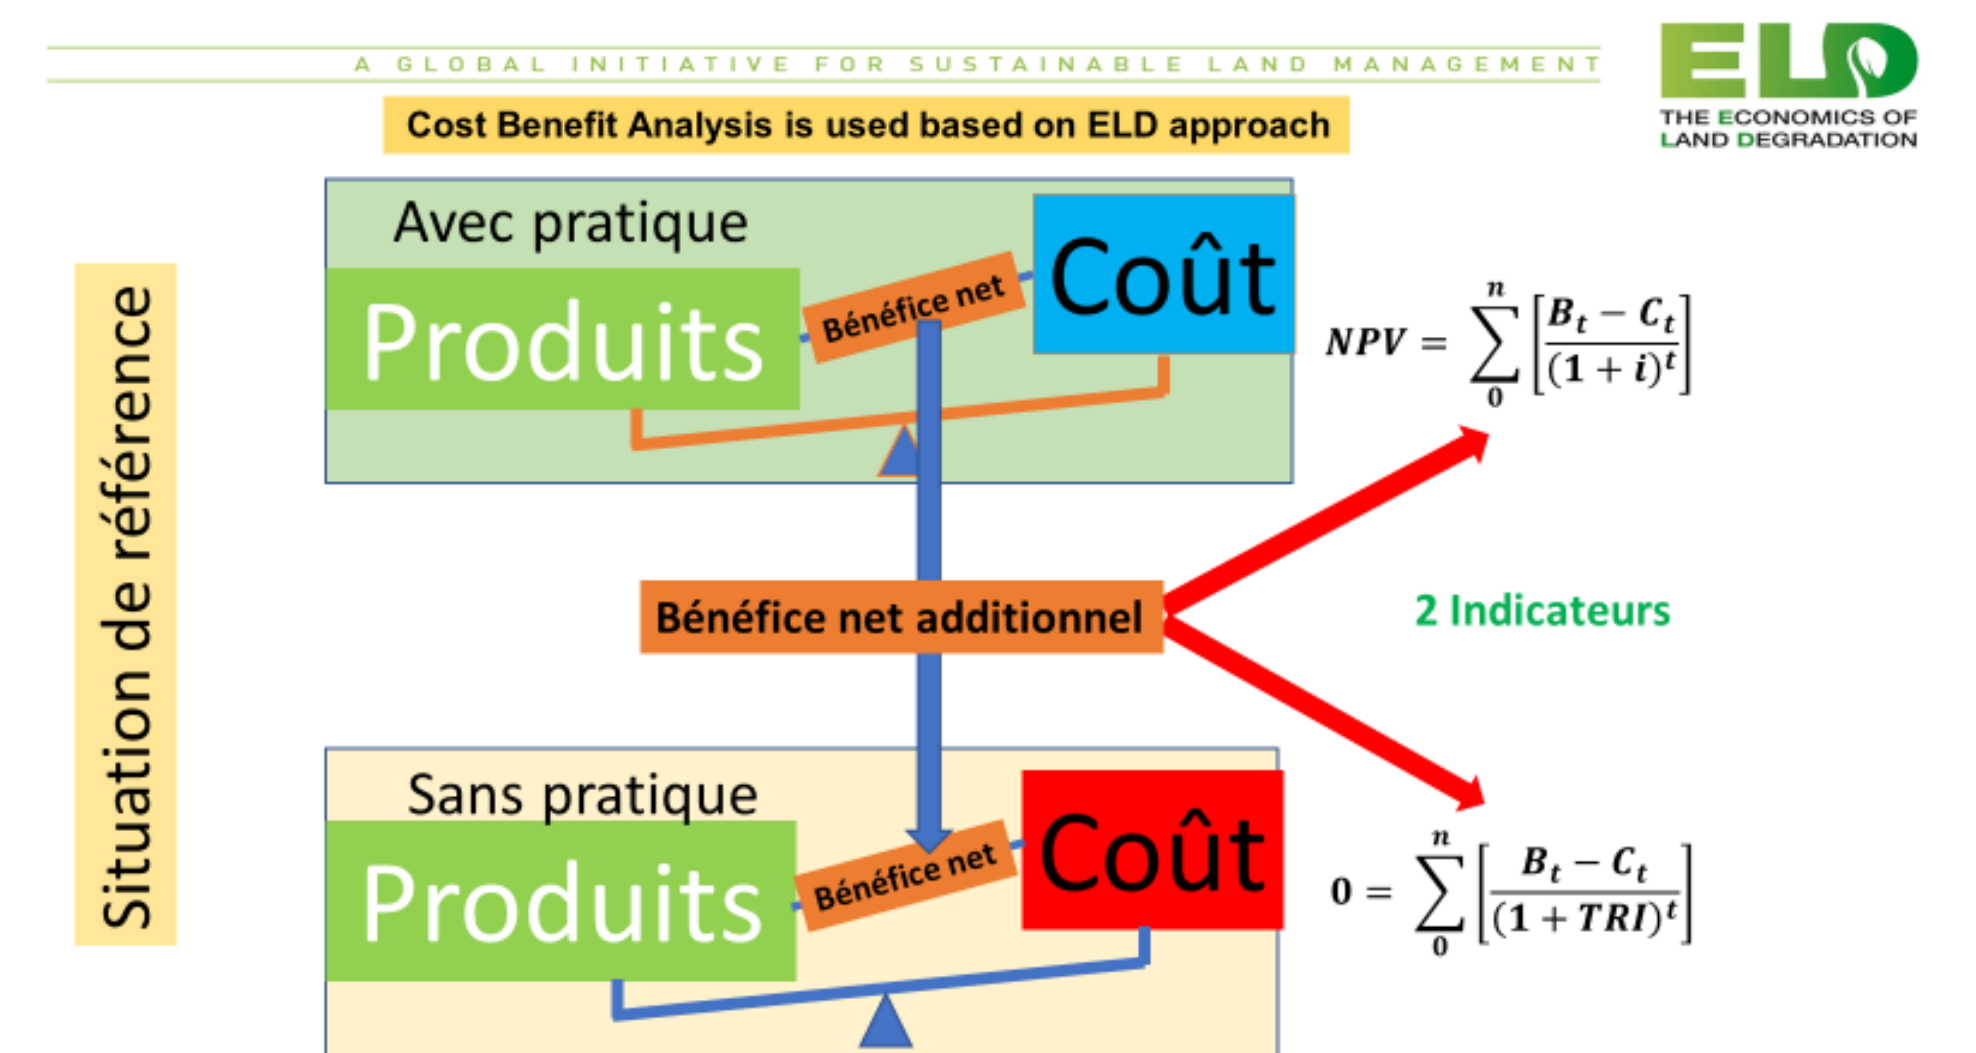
A GLOBAL INITIATIVE FOR SUSTAINABLE LAND MANAGEMENT

ELD
THE ECONOMICS OF LAND DEGRADATION

Cost Benefit Analysis is used based on ELD approach

Situation de référence

Avec pratique

Produits

Bénéfice net

Coût

$NPV = \sum_{0}^{n}\left[\frac{B_t - C_t}{(1+i)^t}\right]$

Bénéfice net additionnel

2 Indicateurs

Sans pratique

Produits

Bénéfice net

Coût

$0 = \sum_{0}^{n}\left[\frac{B_t - C_t}{(1+TRI)^t}\right]$